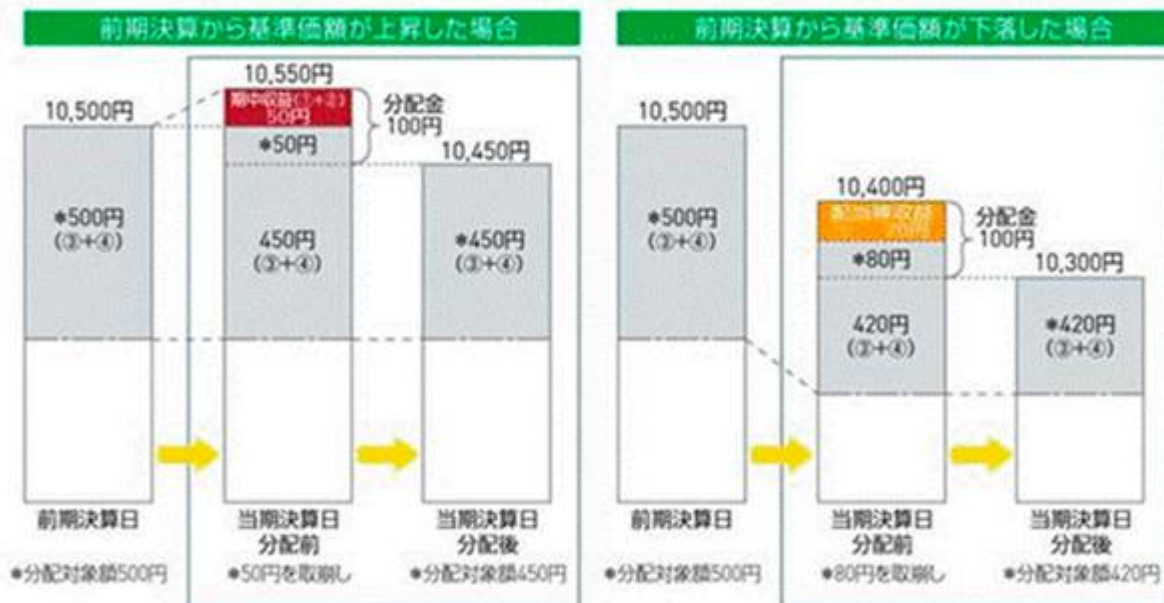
前期決算から基準価額が上昇した場合

10,500円

*500円
(③+④)

前期決算日

*分配対象額500円

10,550円

期中収益(①+②)
50円

*50円

分配金
100円

450円
(③+④)

当期決算日
分配前

*50円を取崩し

10,450円

*450円
(③+④)

当期決算日
分配後

*分配対象額450円

前期決算から基準価額が下落した場合

10,500円

*500円
(③+④)

前期決算日

*分配対象額500円

10,400円

配当等収益
20円

*80円

分配金
100円

420円
(③+④)

当期決算日
分配前

*80円を取崩し

10,300円

*420円
(③+④)

当期決算日
分配後

*分配対象額420円